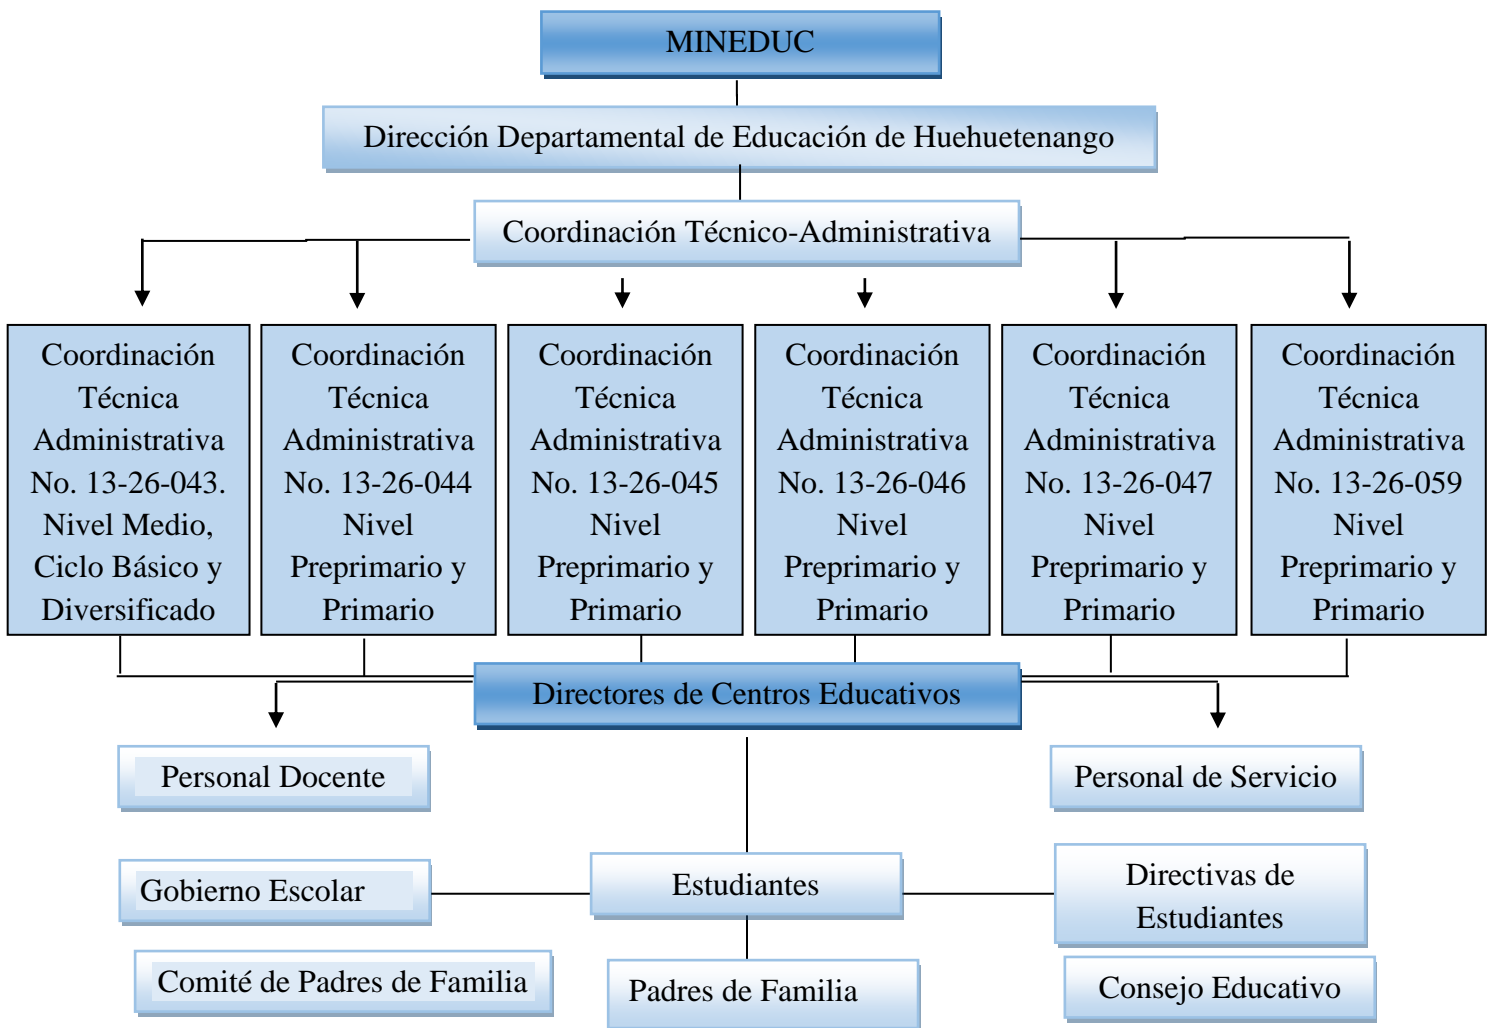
MINEDUC

Dirección Departamental de Educación de Huehuetenango

Coordinación Técnico-Administrativa

Coordinación Técnica Administrativa No. 13-26-043. Nivel Medio, Ciclo Básico y Diversificado

Coordinación Técnica Administrativa No. 13-26-044 Nivel Preprimario y Primario

Coordinación Técnica Administrativa No. 13-26-045 Nivel Preprimario y Primario

Coordinación Técnica Administrativa No. 13-26-046 Nivel Preprimario y Primario

Coordinación Técnica Administrativa No. 13-26-047 Nivel Preprimario y Primario

Coordinación Técnica Administrativa No. 13-26-059 Nivel Preprimario y Primario

Directores de Centros Educativos

Personal Docente

Personal de Servicio

Gobierno Escolar

Estudiantes

Directivas de Estudiantes

Comité de Padres de Familia

Padres de Familia

Consejo Educativo